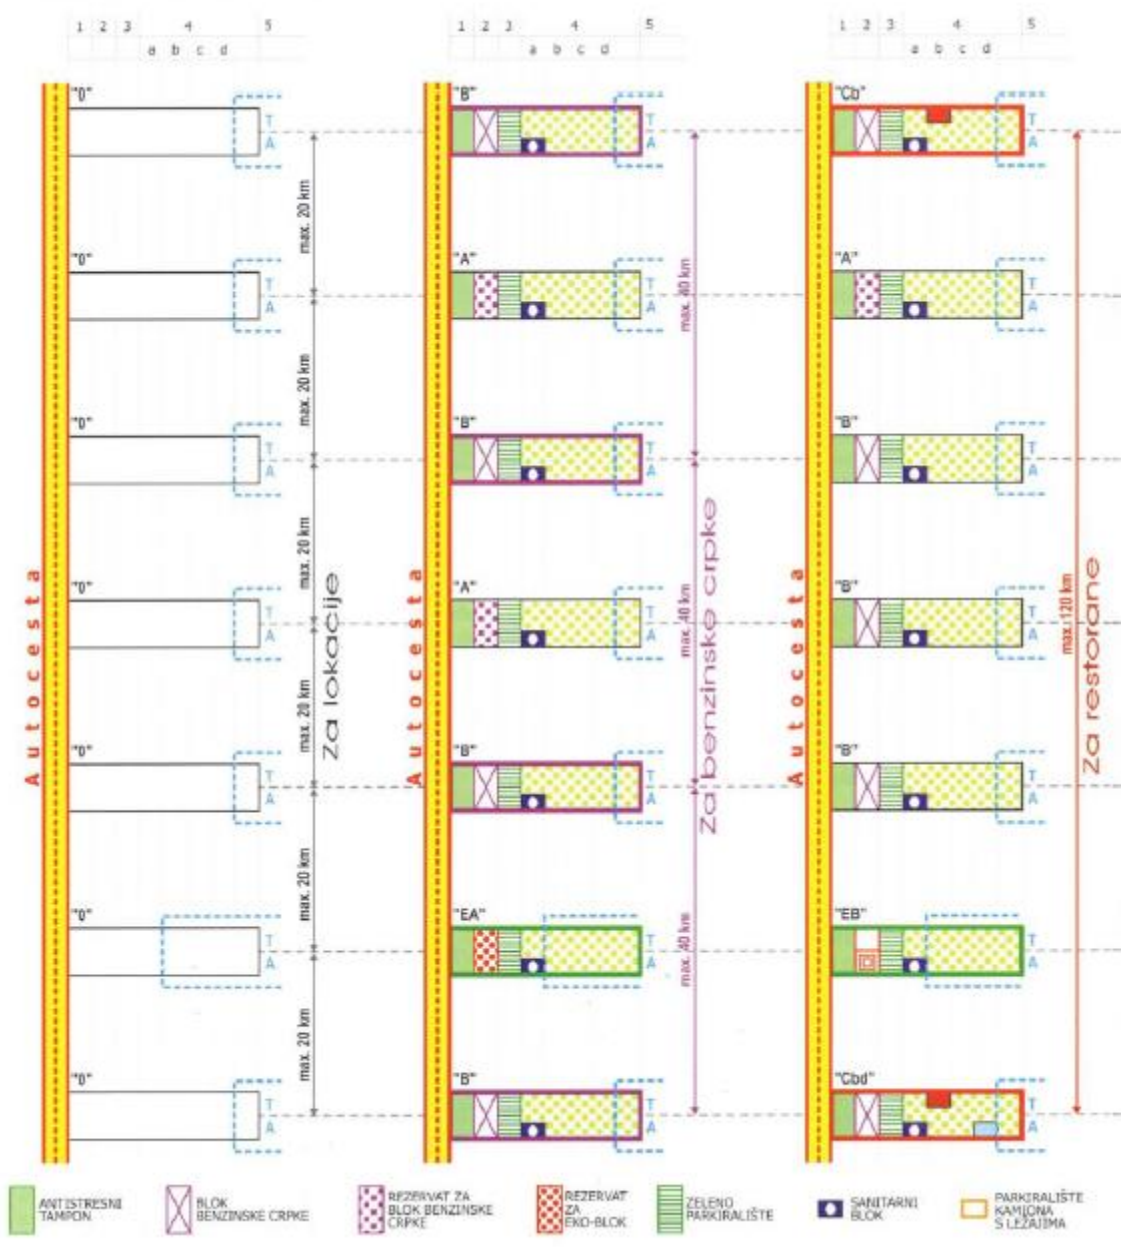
1 2 3 4 5
a b c d

"0"
T
A
max. 20 km
"0"
T
A
max. 20 km
"0"
T
A
max. 20 km
"0"
T
A
max. 20 km
"0"
T
A
max. 20 km
"0"
T
A
max. 20 km
"0"
T
A

Autocesta

Za lokacije

1 2 3 4 5
a b c d

"B"
T
A
"A"
T
A
max. 40 km
"B"
T
A
"A"
T
A
max. 40 km
"B"
T
A
"EA"
T
A
max. 40 km
"B"
T
A

Autocesta

Za benzinske crpke

1 2 3 4 5
a b c d

"Cb"
T
A
"A"
T
A
"B"
T
A
"B"
T
A
"B"
T
A
"EB"
T
A
"Cbd"
T
A

Autocesta

max. 120 km

Za restorane

ANTISTRESNI TAMPON
BLOK BENZINSKE CRPKE
REZERVAT ZA BLOK BENZINSKE CRPKE
REZERVAT ZA EKO-BLOK
ZELENO PARKIRALIŠTE
SANITARNI BLOK
PARKIRALIŠTE KAMIONA S LEŽAJIMA